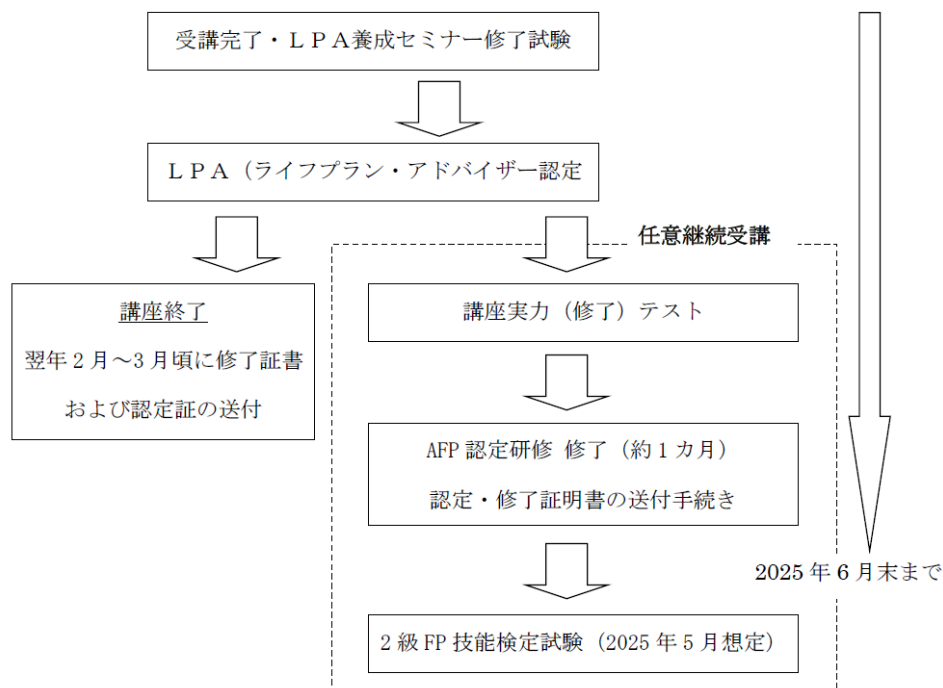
受講完了・ＬＰＡ養成セミナー修了試験

ＬＰＡ（ライフプラン・アドバイザー認定

任意継続受講

講座終了

翌年２月～3月頃に修了証書

および認定証の送付

講座実力（修了）テスト

AFP 認定研修 修了（約１カ月）

認定・修了証明書の送付手続き

2025 年 6 月末まで

2 級 FP 技能検定試験（2025 年 5 月想定）